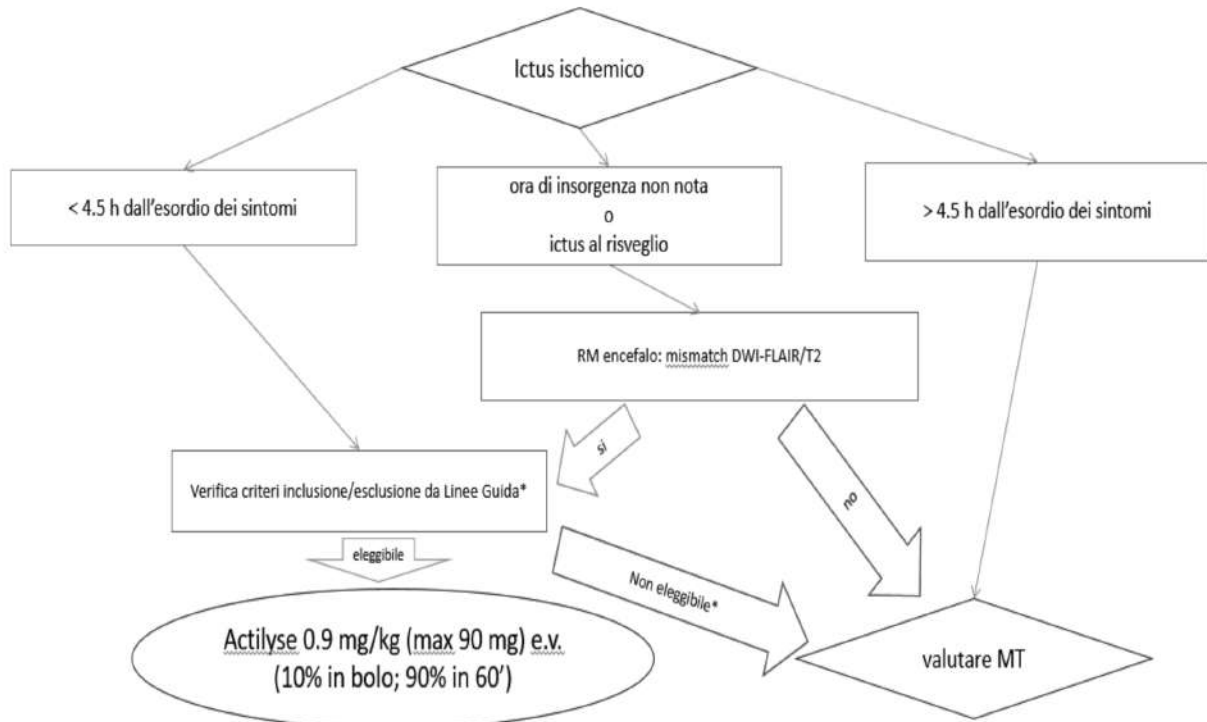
Ictus ischemico

< 4.5 h dall'esordio dei sintomi

ora di insorgenza non nota
o
ictus al risveglio

> 4.5 h dall'esordio dei sintomi

RM encefalo: mismatch DWI-FLAIR/T2

si

no

Verifica criteri inclusione/esclusione da Linee Guida*

eleggibile

Non eleggibile*

Actilyse 0.9 mg/kg (max 90 mg) e.v.
(10% in bolo; 90% in 60')

valutare MT